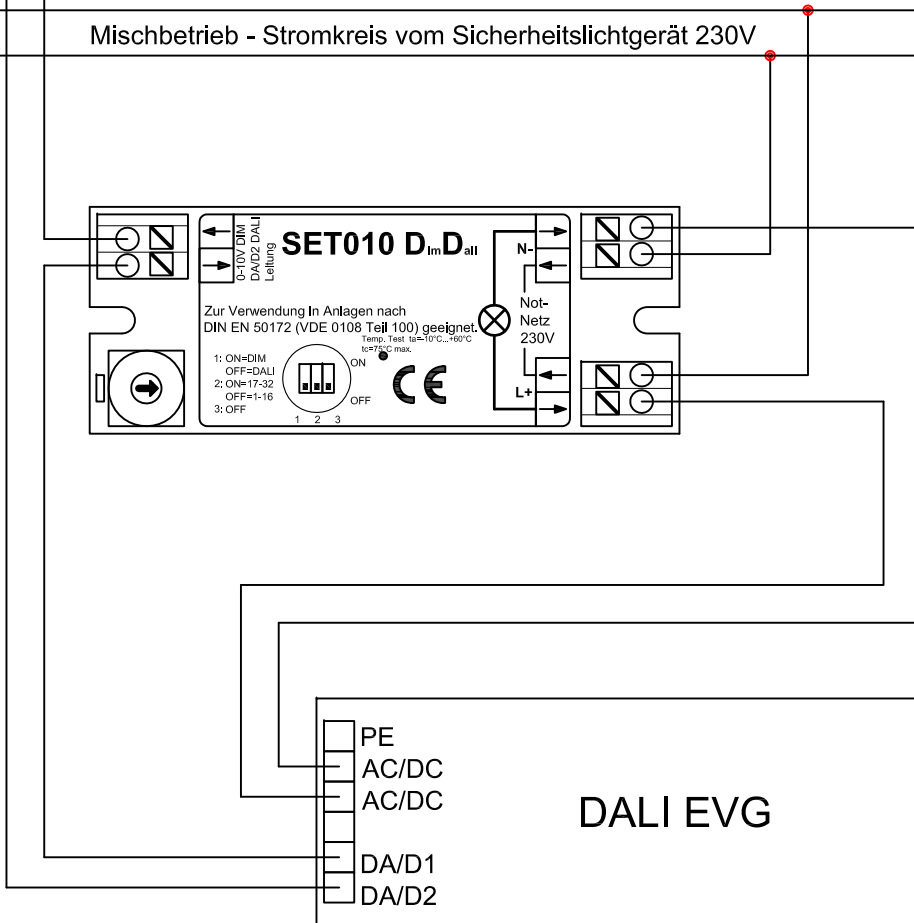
Mischbetrieb - Stromkreis vom Sicherheitslichtgerät 230V

0-10V DIM
DA/D2 DALI
Leitung

SET010 $D_{im}D_{ali}$

N-

Zur Verwendung In Anlagen nach
DIN EN 50172 (VDE 0108 Teil 100) geeignet.

Not-
Netz
230V

Temp. Test ta=-10°C...+60°C
tc=75°C max.

1: ON=DIM
OFF=DALI
2: ON=17-32
OFF=1-16
3: OFF

ON
OFF
1 2 3

CE

L+

PE
AC/DC
AC/DC
DA/D1
DA/D2

DALI EVG